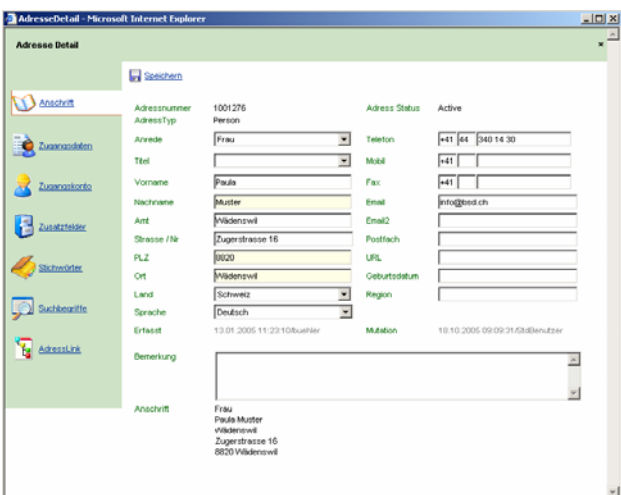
AdresseDetail - Microsoft Internet Explorer

Adresse Detail

Speichern

Anschrift

Zugangsdaten

Zugangskonto

Zusatzfelder

Stichwörter

Suchbegriffe

AdressLink

| | | | |
|---|---|---|---|
| Adressnummer | 1001276 | Adress Status | Active |
| AdressTyp | Person | | |
| Anrede | Frau | Telefon | +41 44 340 14 30 |
| Titel | | Mobil | +41 |
| Vorname | Paula | Fax | +41 |
| Nachname | Muster | Email | info@bsd.ch |
| Amt | Wädenswil | Email2 | |
| Strasse / Nr | Zugerstrasse 16 | Postfach | |
| PLZ | 8820 | URL | |
| Ort | Wädenswil | Geburtsdatum | |
| Land | Schweiz | Region | |
| Sprache | Deutsch | | |
| Erfasst | 13.01.2005 11:23:10/buehler | Mutation | 18.10.2005 09:09:31/StdBenutzer |

Bemerkung

Anschrift
Frau
Paula Muster
Wädenswil
Zugerstrasse 16
8820 Wädenswil